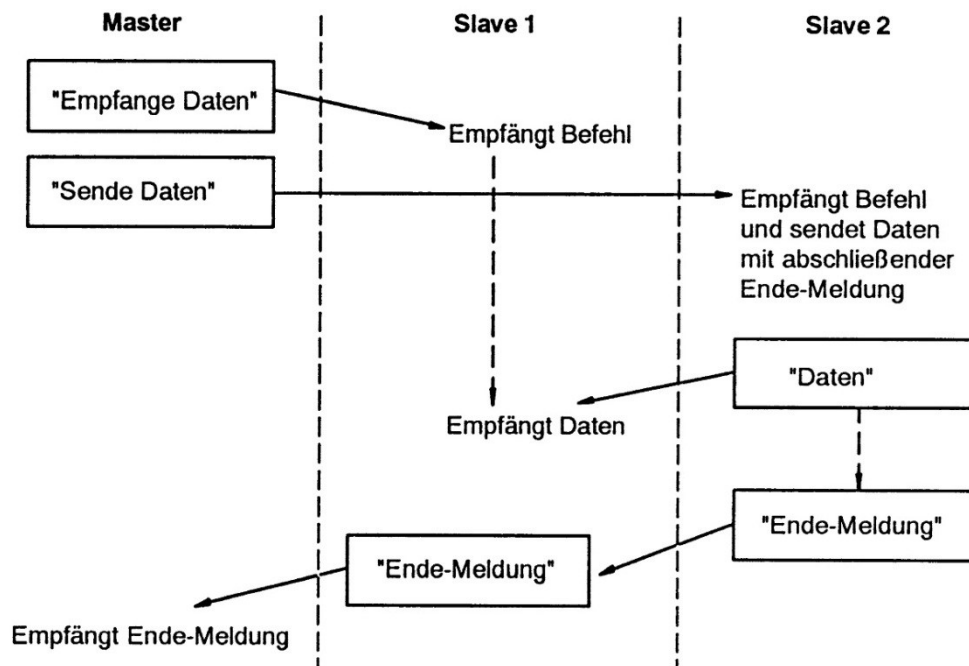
Master

Slave 1

Slave 2

"Empfange Daten"

Empfängt Befehl

"Sende Daten"

Empfängt Befehl und sendet Daten mit abschließender Ende-Meldung

"Daten"

Empfängt Daten

"Ende-Meldung"

"Ende-Meldung"

Empfängt Ende-Meldung